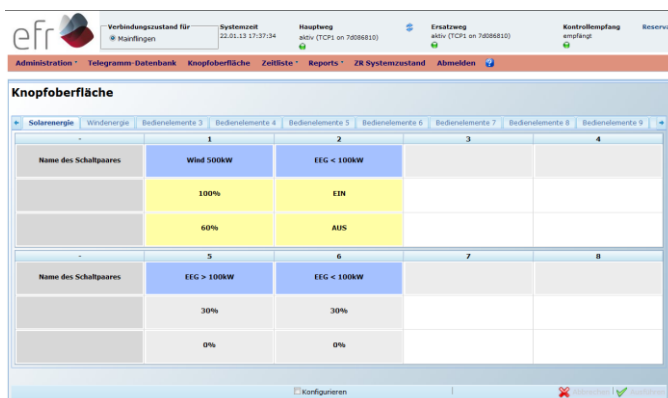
efr

Verbindungszustand für
Mainflingen

Systemzeit
22.01.13 17:37:34

Hauptweg
aktiv (TCP1 on 7d086810)

Ersatzweg
aktiv (TCP1 on 7d086810)

Kontrollempfang
empfängt

Reserve

Administration · Telegramm-Datenbank Knopfoberfläche Zeitliste · Reports · ZR Systemzustand Abmelden

Knopfoberfläche

Solarenergie | Windenergie | Bedienelemente 3 | Bedienelemente 4 | Bedienelemente 5 | Bedienelemente 6 | Bedienelemente 7 | Bedienelemente 8 | Bedienelemente 9

| - | 1 | 2 | 3 | 4 |
|---|---|---|---|---|
| Name des Schaltpaares | Wind 500kW | EEG < 100kW | | |
| | 100% | EIN | | |
| | 60% | AUS | | |

| - | 5 | 6 | 7 | 8 |
|---|---|---|---|---|
| Name des Schaltpaares | EEG > 100kW | EEG < 100kW | | |
| | 30% | 30% | | |
| | 0% | 0% | | |

Konfigurieren

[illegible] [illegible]